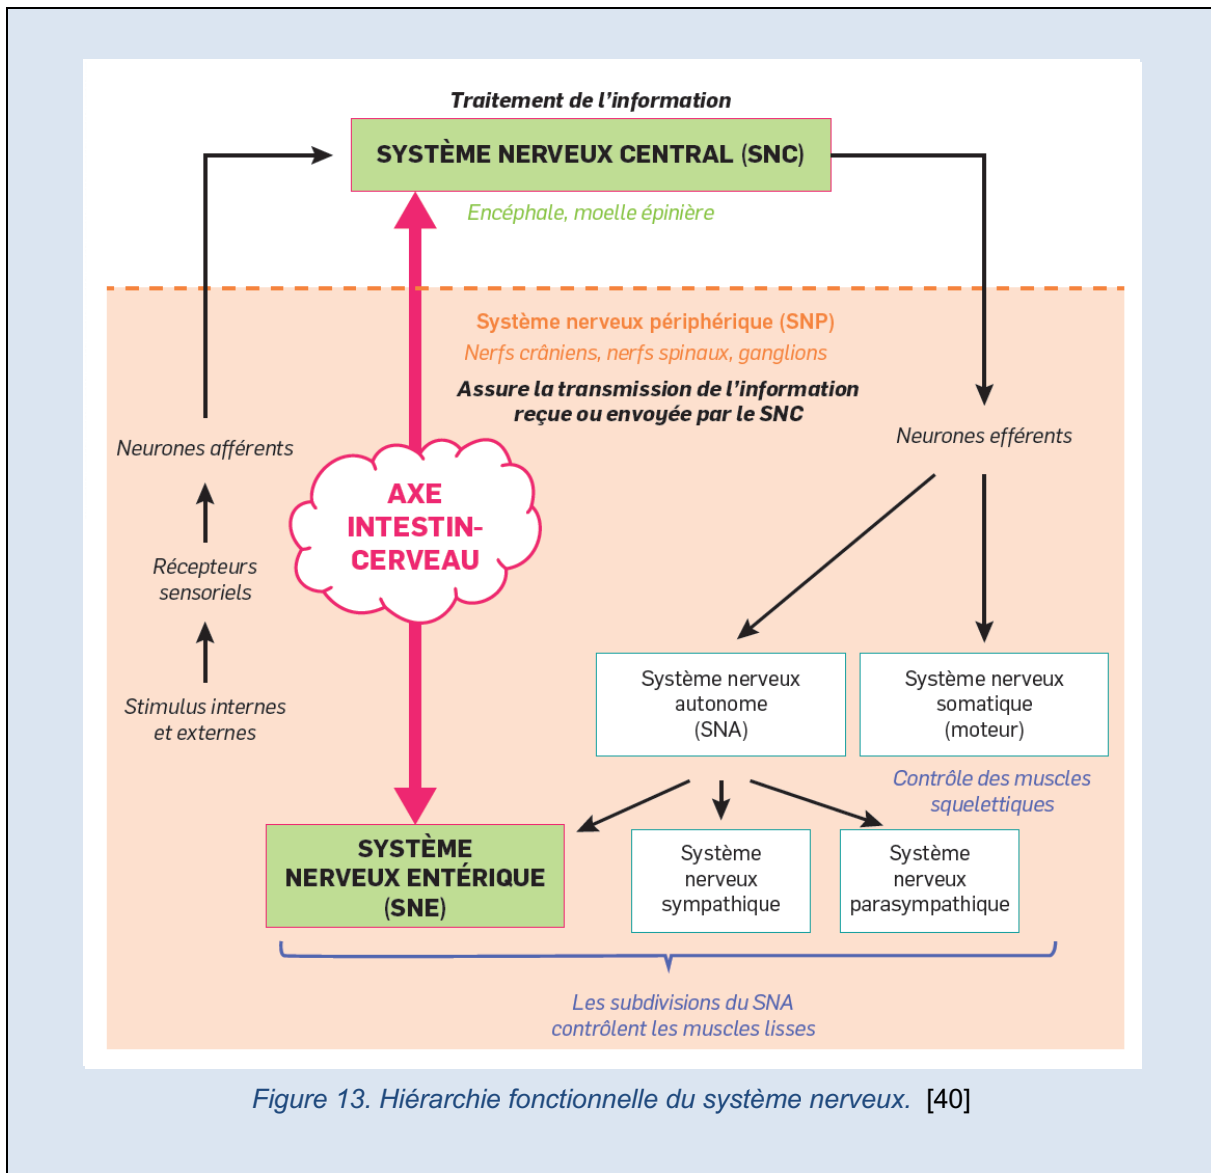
Traitement de l'information

SYSTÈME NERVEUX CENTRAL (SNC)

Encéphale, moelle épinière

Système nerveux périphérique (SNP)

Nerfs crâniens, nerfs spinaux, ganglions

Assure la transmission de l'information reçue ou envoyée par le SNC

Neurones afférents

Récepteurs sensoriels

Stimulus internes et externes

AXE INTESTIN-CERVEAU

Neurones efférents

Système nerveux autonome (SNA)

Système nerveux somatique (moteur)

Contrôle des muscles squelettiques

SYSTÈME NERVEUX ENTÉRIQUE (SNE)

Système nerveux sympathique

Système nerveux parasympathique

Les subdivisions du SNA contrôlent les muscles lisses

Figure 13. Hiérarchie fonctionnelle du système nerveux. [40]